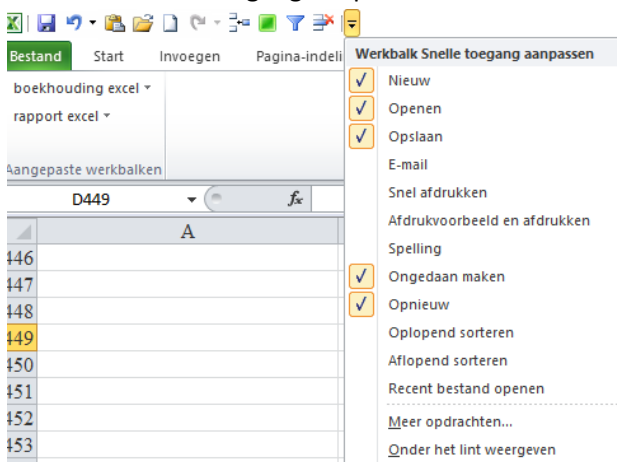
Bestand Start Invoegen Pagina-indeli

boekhouding excel ▾

rapport excel ▾

Aangepaste werkbalken

D449

$f_x$

A

446
447
448
449
450
451
452
453

Werkbalk Snelle toegang aanpassen

✓ Nieuw
✓ Openen
✓ Opslaan
E-mail
Snel afdrukken
Afdrukvoorbeeld en afdrukken
Spelling
✓ Ongedaan maken
✓ Opnieuw
Oplopend sorteren
Aflopend sorteren
Recent bestand openen
Meer opdrachten...
Onder het lint weergeven